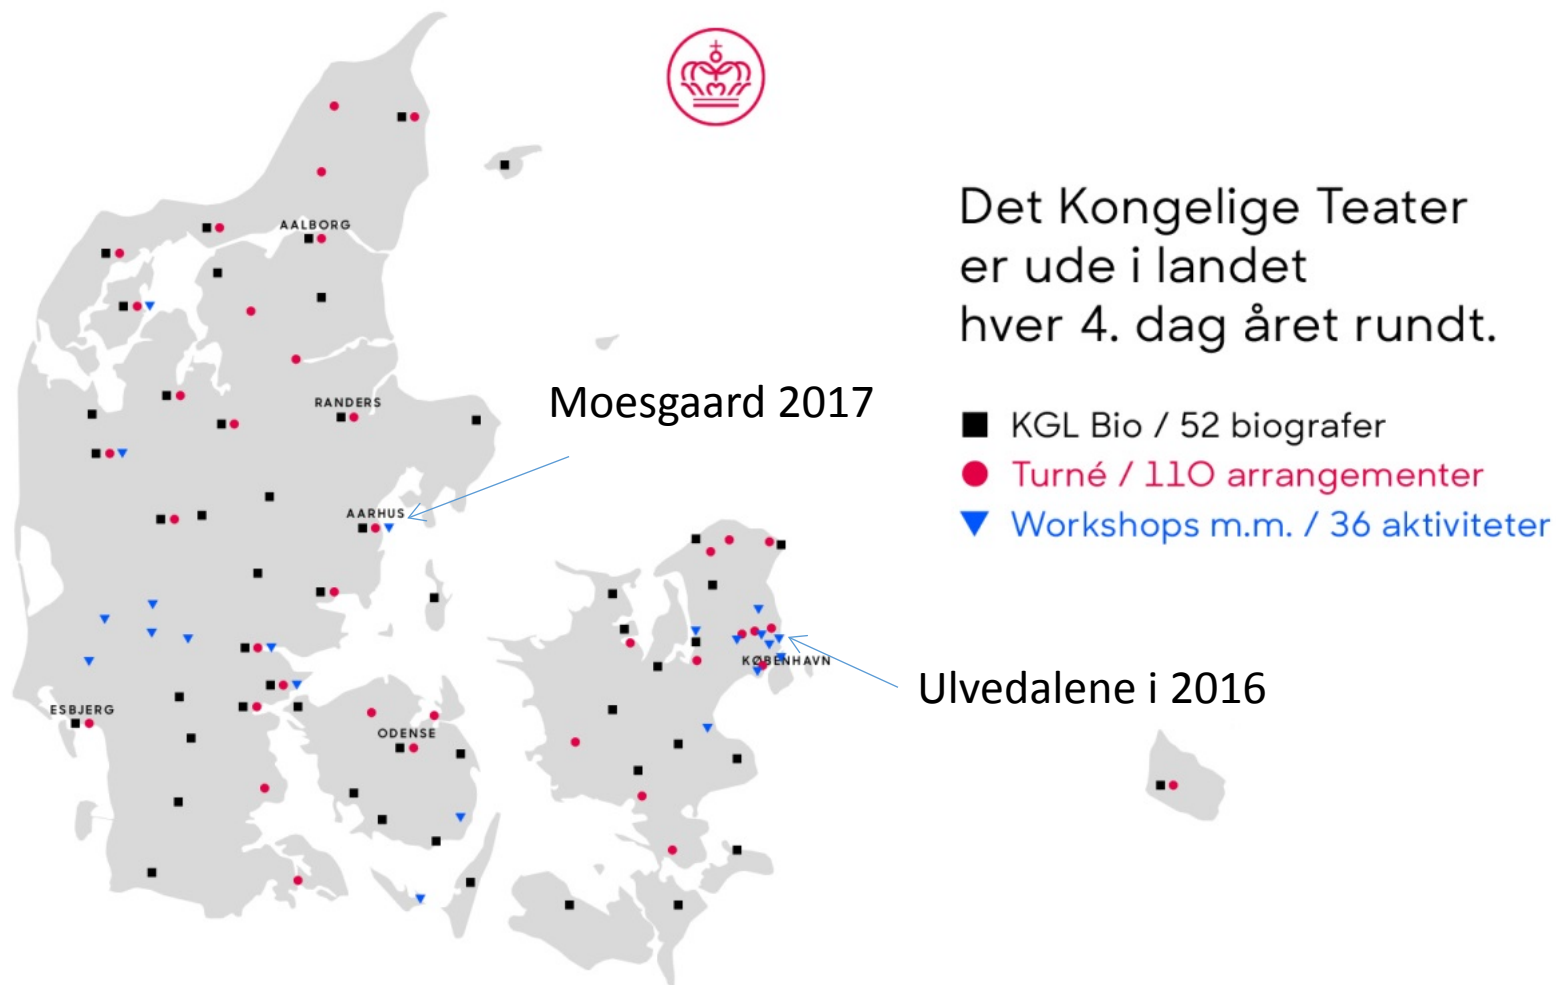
AALBORG

RANDERS

AARHUS

ESBJERG

ODENSE

KØBENHAVN

Moesgaard 2017

Ulvedalene i 2016

Det Kongelige Teater er ude i landet hver 4. dag året rundt.

KGL Bio / 52 biografer
Turné / 110 arrangementer
Workshops m.m. / 36 aktiviteter